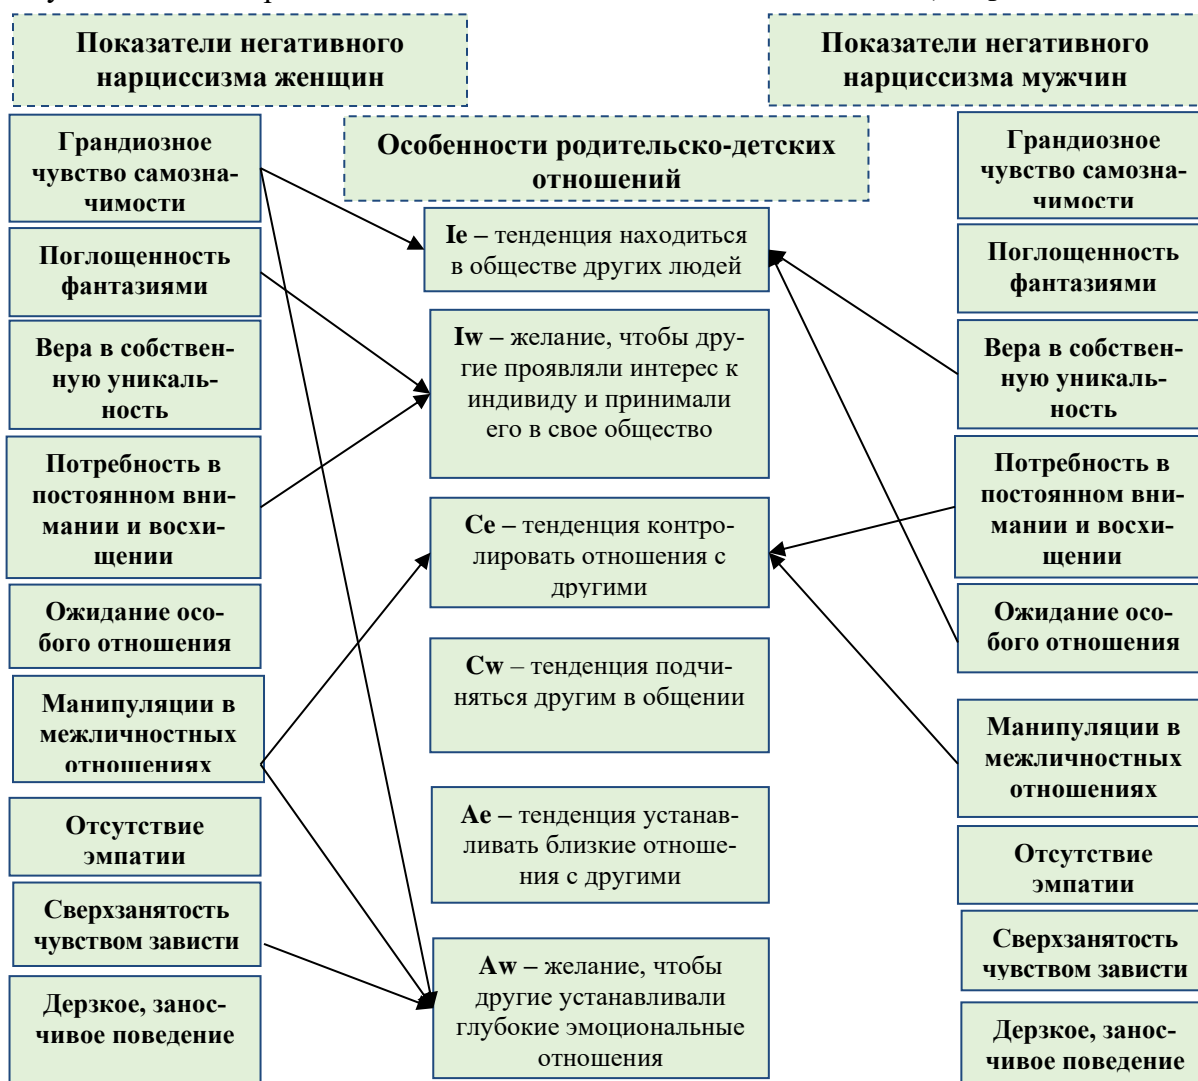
Показатели негативного нарциссизма женщин

Грандиозное чувство самозначимости

Поглощенность фантазиями

Вера в собственную уникальность

Потребность в постоянном внимании и восхищении

Ожидание особого отношения

Манипуляции в межличностных отношениях

Отсутствие эмпатии

Сверхзанятость чувством зависти

Дерзкое, заносчивое поведение

Особенности родительско-детских отношений

**Ie –** тенденция находиться в обществе других людей

**Iw –** желание, чтобы другие проявляли интерес к индивиду и принимали его в свое общество

**Ce –** тенденция контролировать отношения с другими

**Cw** – тенденция подчиняться другим в общении

**Ae –** тенденция устанавливать близкие отношения с другими

**Aw –** желание, чтобы другие устанавливали глубокие эмоциональные отношения

Показатели негативного нарциссизма мужчин

Грандиозное чувство самозначимости

Поглощенность фантазиями

Вера в собственную уникальность

Потребность в постоянном внимании и восхищении

Ожидание особого отношения

Манипуляции в межличностных отношениях

Отсутствие эмпатии

Сверхзанятость чувством зависти

Дерзкое, заносчивое поведение